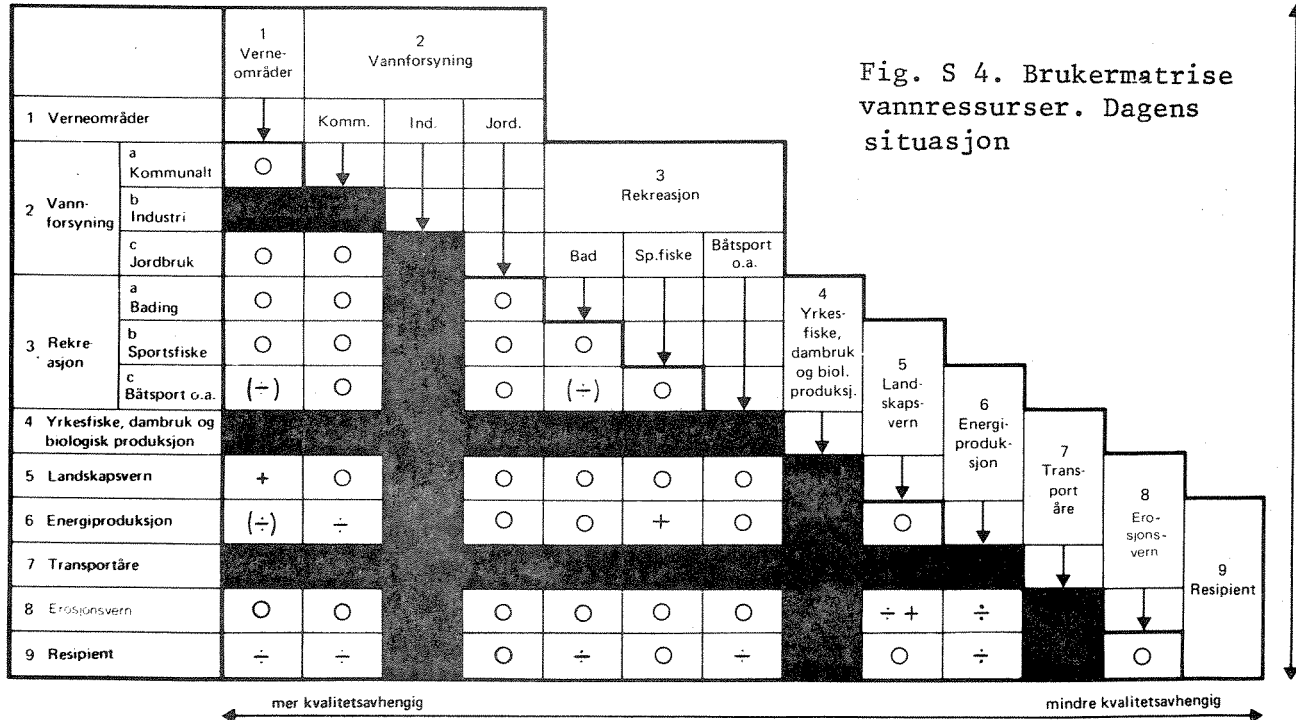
Fig. S 4. Brukermatrise vannressurser. Dagens situasjon

| | | 1 Verneområder | 2 Vannforsyning Komm. | Ind. | Jord. | 3 Rekreasjon Bad | Sp.fiske | Båtsport o.a. | 4 Yrkesfiske, dambruk og biol. produksj. | 5 Landskapsvern | 6 Energiproduksjon | 7 Transportåre | 8 Erosjonsvern | 9 Resipient |
|---|---|---|---|---|---|---|---|---|---|---|---|---|---|---|
| 1 Verneområder | | ↓ | | | | | | | | | | | | |
| 2 Vannforsyning | a Kommunalt | ○ | ↓ | | | | | | | | | | | |
| | b Industri | | | ↓ | | | | | | | | | | |
| | c Jordbruk | ○ | ○ | | ↓ | | | | | | | | | |
| 3 Rekreasjon | a Bading | ○ | ○ | | ○ | ↓ | | | | | | | | |
| | b Sportsfiske | ○ | ○ | | ○ | ○ | ↓ | | | | | | | |
| | c Båtsport o.a. | (÷) | ○ | | ○ | (÷) | ○ | ↓ | | | | | | |
| 4 Yrkesfiske, dambruk og biologisk produksjon | | | | | | | | | ↓ | | | | | |
| 5 Landskapsvern | | + | ○ | | ○ | ○ | ○ | ○ | | ↓ | | | | |
| 6 Energiproduksjon | | (÷) | ÷ | | ○ | ○ | + | ○ | | ○ | ↓ | | | |
| 7 Transportåre | | | | | | | | | | | | ↓ | | |
| 8 Erosjonsvern | | ○ | ○ | | ○ | ○ | ○ | ○ | | ÷ + | ÷ | | ↓ | |
| 9 Resipient | | ÷ | ÷ | | ○ | ÷ | ○ | ÷ | | ○ | ÷ | | ○ | |

mer kvalitetsavhengig

mindre kvalitetsavhengig